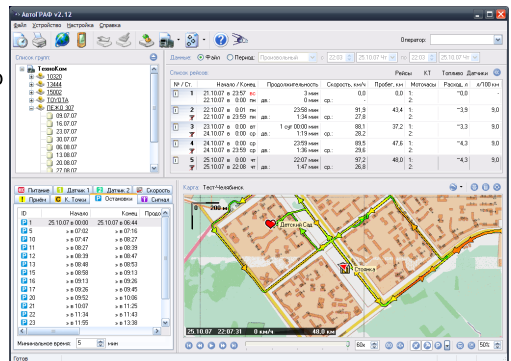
АвтоГРАФ v2.12

Файл Устройство Настройка Справка

Оператор:

Список групп

ТехноКом
10320
13444
15002
TOYOTA
ПЕЖО 307
09.07.07
16.07.07
23.07.07
30.07.07
06.08.07
13.08.07
20.08.07
27.08.07

Данные: Файл Период: Произвольный 22:03 25.10.07 Чт по 22:03 25.10.07 Чт

Список рейсов

Рейсы КТ Топливо Датчики

| № / Ст. | Начало / Конец | Продолжительность | Скорость, км/ч | Пробег, км | Моточасы | Расход, л | л/100 км |
|---|---|---|---|---|---|---|---|
| 1 | 22.10.07 в 23:57 вс<br>22.10.07 в 00:00 пн | 3 мин<br>0 мин | 0,0<br>0 | 0,0 | 1:<br>0: | ~0,0 | |
| 2 | 22.10.07 в 0:01 пн<br>22.10.07 в 23:59 пн | 23:58 мин<br>1:33 мин | 91,9<br>27,8 | 43,4 | 1:<br>2: | ~3,9 | 9,0 |
| 3 | 23.10.07 в 0:00 вт<br>24.10.07 в 0:00 ср | 1 сут 00:00 мин<br>1:19 мин | 88,1<br>28,2 | 37,2 | 1:<br>2: | ~3,3 | 9,0 |
| 4 | 24.10.07 в 0:00 ср<br>24.10.07 в 23:59 ср | 23:59 мин<br>1:36 мин | 89,5<br>29,6 | 47,6 | 1:<br>2: | ~4,3 | 9,0 |
| 5 | 25.10.07 в 0:00 чт<br>25.10.07 в 22:08 чт | 22:07 мин<br>1:47 мин | 97,2<br>28,2 | 48,0 | 1:<br>2: | ~4,3 | 9,0 |

Питание Датчик 1 Датчик 2 Скорость
Прием К. Точки Остановки Сигнал

| ID | Начало | Конец | Продо |
|---|---|---|---|
| 1 | 25 10.07 в 06:44 | 25 10.07 в 06:44 | |
| 5 | ... в 07:02 | ... в 07:16 | |
| 10 | ... в 07:47 | ... в 08:27 | |
| 11 | ... в 08:27 | ... в 08:37 | |
| 12 | ... в 08:39 | ... в 08:47 | |
| 13 | ... в 08:47 | ... в 08:53 | |
| 14 | ... в 08:58 | ... в 09:13 | |
| 15 | ... в 09:13 | ... в 09:26 | |
| 16 | ... в 09:27 | ... в 09:45 | |
| 17 | ... в 09:52 | ... в 10:06 | |
| 18 | ... в 10:07 | ... в 11:25 | |
| 19 | ... в 11:34 | ... в 11:43 | |
| 23 | ... в 11:55 | ... в 13:38 | |

Минимальное время: 5 мин

Карта Тест-Челябинск

200 м
Детский Сад
Стоянка

25.10.07 22:07:31 0 км/ч 48,0 км

60x 50%

Готово